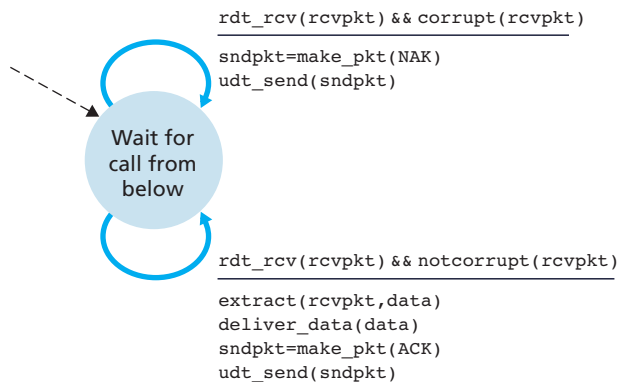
rdt_rcv(rcvpkt) && corrupt(rcvpkt)

sndpkt=make_pkt(NAK)
udt_send(sndpkt)

Wait for call from below

rdt_rcv(rcvpkt) && notcorrupt(rcvpkt)

extract(rcvpkt,data)
deliver_data(data)
sndpkt=make_pkt(ACK)
udt_send(sndpkt)